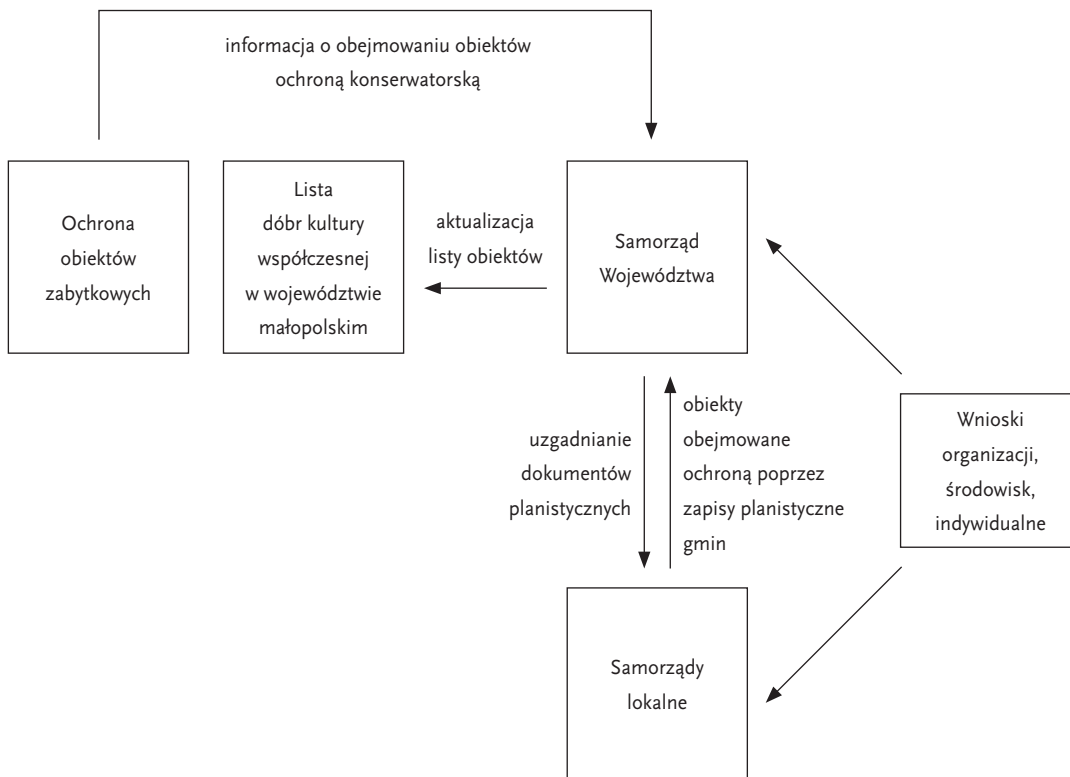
informacja o obejmowaniu obiektów ochroną konserwatorską

Ochrona obiektów zabytkowych

Lista dóbr kultury współczesnej w województwie małopolskim

aktualizacja listy obiektów

Samorząd Województwa

uzgadnianie dokumentów planistycznych

obiekty obejmowane ochroną poprzez zapisy planistyczne gmin

Wnioski organizacji, środowisk, indywidualne

Samorządy lokalne